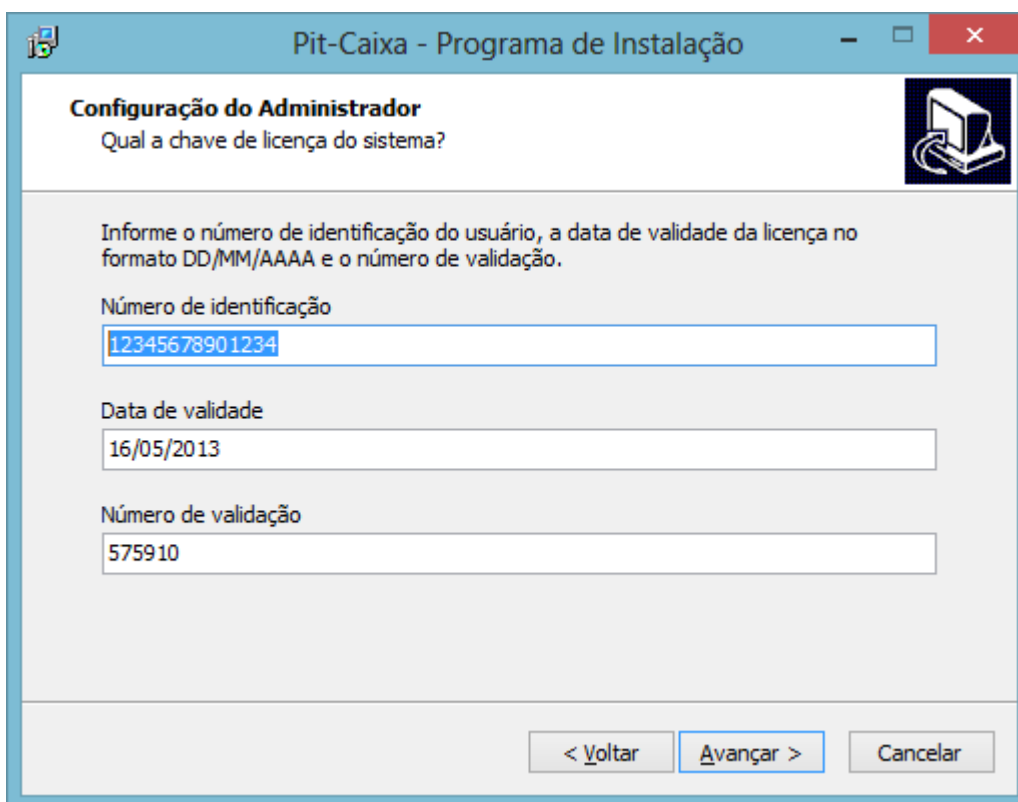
Pit-Caixa - Programa de Instalação

Configuração do Administrador
Qual a chave de licença do sistema?

Informe o número de identificação do usuário, a data de validade da licença no formato DD/MM/AAAA e o número de validação.

Número de identificação
12345678901234

Data de validade
16/05/2013

Número de validação
575910

< Voltar | Avançar > | Cancelar